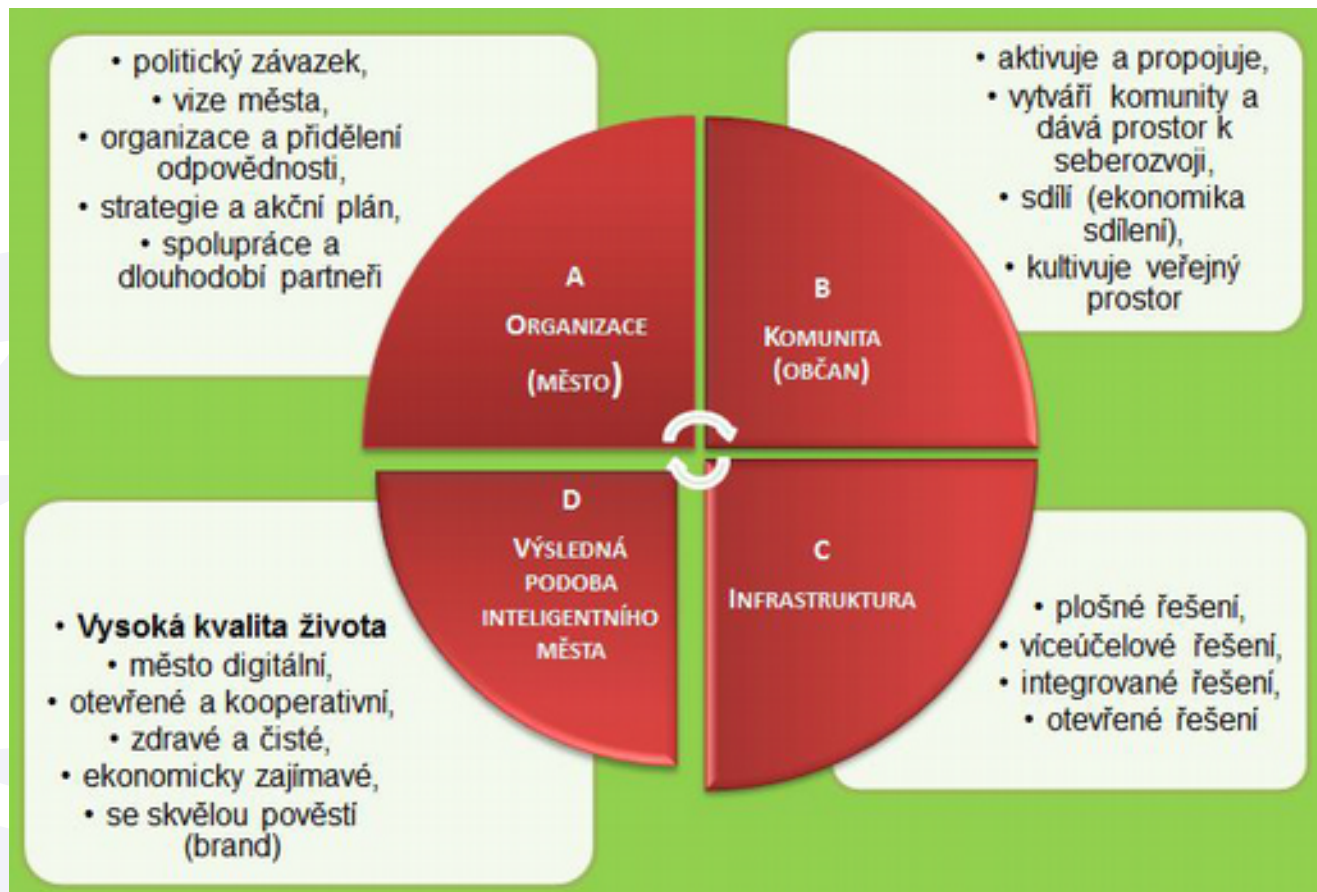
• politický závazek,
• vize města,
• organizace a přidělení odpovědnosti,
• strategie a akční plán,
• spolupráce a dlouhodobí partneři

• aktivuje a propojuje,
• vytváří komunity a dává prostor k seberozvoji,
• sdílí (ekonomika sdílení),
• kultivuje veřejný prostor

A
ORGANIZACE
(MĚSTO)

B
KOMUNITA
(OBČAN)

D
VÝSLEDNÁ PODOBA INTELIGENTNÍHO MĚSTA

C
INFRASTRUKTURA

• Vysoká kvalita života
• město digitální,
• otevřené a kooperativní,
• zdravé a čisté,
• ekonomicky zajímavé,
• se skvělou pověstí (brand)

• plošné řešení,
• víceúčelové řešení,
• integrované řešení,
• otevřené řešení